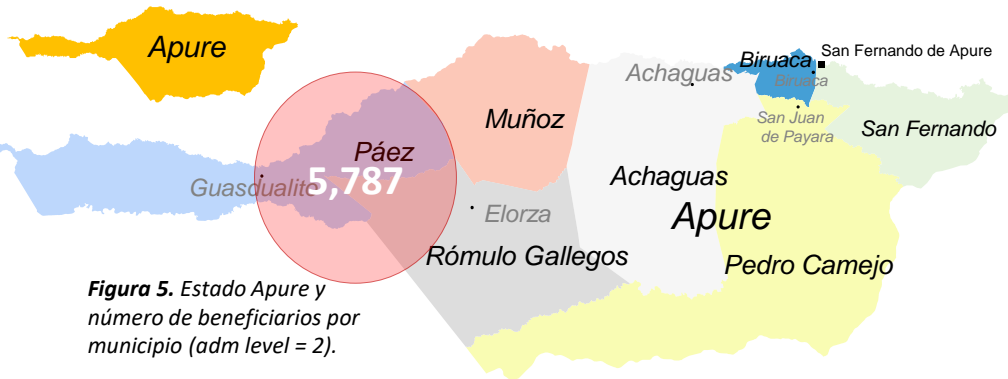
Apure

Biruaca
San Fernando de Apure
Biruaca
Achaguas
Muñoz
San Juan de Payara
San Fernando
Páez
Guasdualito
5,787
Achaguas
Elorza
Apure
Rómulo Gallegos
Pedro Camejo

**Figura 5.** Estado Apure y número de beneficiarios por municipio (adm level = 2).